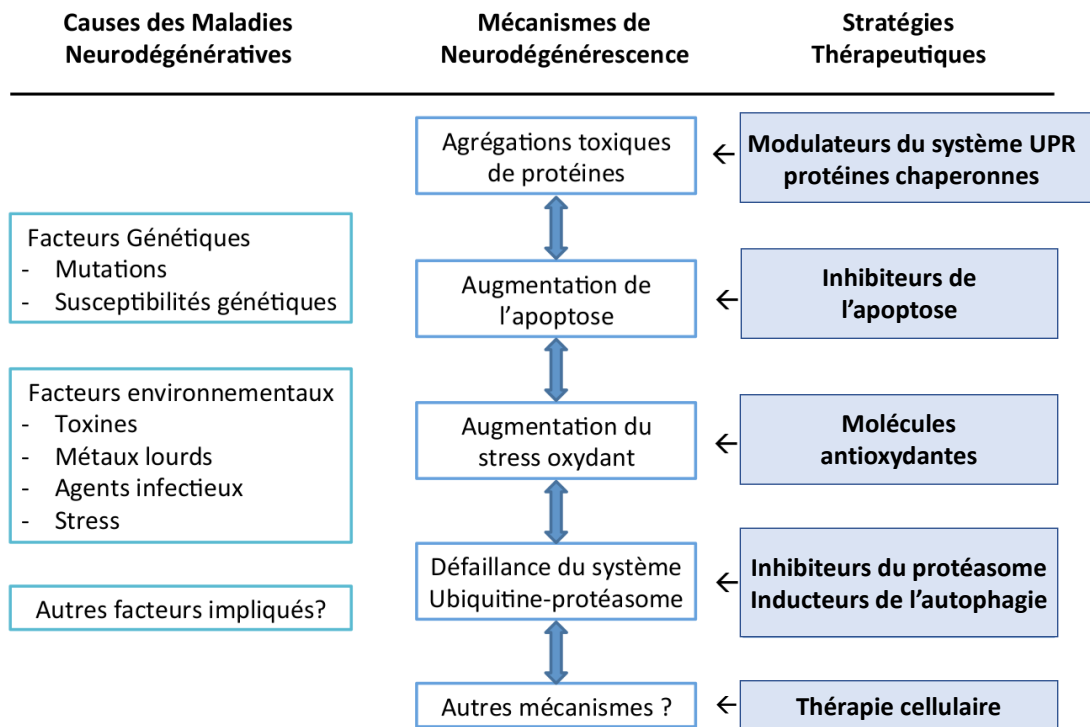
Causes des Maladies Neurodégénératives

Mécanismes de Neurodégénérescence

Stratégies Thérapeutiques

Facteurs Génétiques
- Mutations
- Susceptibilités génétiques

Facteurs environnementaux
- Toxines
- Métaux lourds
- Agents infectieux
- Stress

Autres facteurs impliqués?

Agrégations toxiques de protéines

Augmentation de l'apoptose

Augmentation du stress oxydant

Défaillance du système Ubiquitine-protéasome

Autres mécanismes ?

← Modulateurs du système UPR protéines chaperonnes

← Inhibiteurs de l'apoptose

← Molécules antioxydantes

← Inhibiteurs du protéasome Inducteurs de l'autophagie

← Thérapie cellulaire